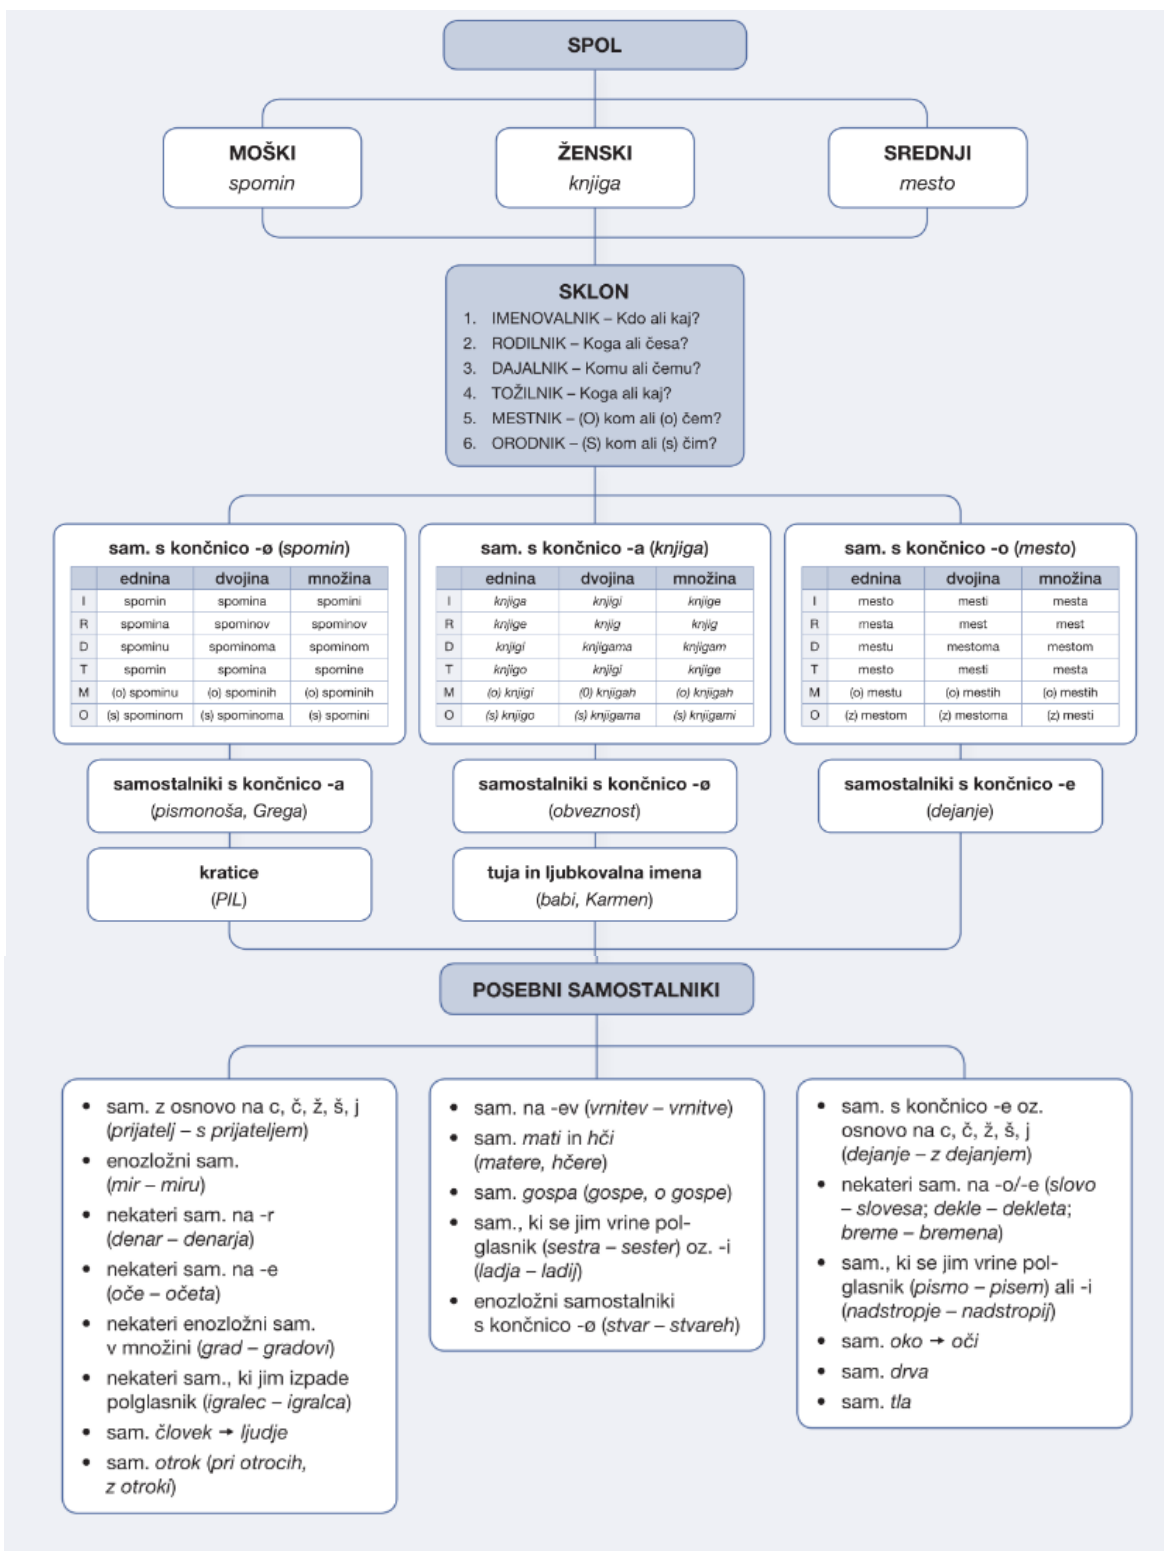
SPOL

MOŠKI
spomin

ŽENSKI
knjiga

SREDNJI
mesto

SKLON
1. IMENOVALNIK – Kdo ali kaj?
2. RODILNIK – Koga ali česa?
3. DAJALNIK – Komu ali čemu?
4. TOŽILNIK – Koga ali kaj?
5. MESTNIK – (O) kom ali (o) čem?
6. ORODNIK – (S) kom ali (s) čim?

sam. s končnico -ø (spomin)

| | ednina | dvojina | množina |
|---|---|---|---|
| I | spomin | spomina | spomini |
| R | spomina | spominov | spominov |
| D | spominu | spominoma | spominom |
| T | spomin | spomina | spomine |
| M | (o) spominu | (o) spominih | (o) spominih |
| O | (s) spominom | (s) spominoma | (s) spomini |

sam. s končnico -a (knjiga)

| | ednina | dvojina | množina |
|---|---|---|---|
| I | knjiga | knjigi | knjige |
| R | knjige | knjig | knjig |
| D | knjigi | knjigama | knjigam |
| T | knjigo | knjigi | knjige |
| M | (o) knjigi | (o) knjigah | (o) knjigah |
| O | (s) knjigo | (s) knjigama | (s) knjigami |

sam. s končnico -o (mesto)

| | ednina | dvojina | množina |
|---|---|---|---|
| I | mesto | mesti | mesta |
| R | mesta | mest | mest |
| D | mestu | mestoma | mestom |
| T | mesto | mesti | mesta |
| M | (o) mestu | (o) mestih | (o) mestih |
| O | (z) mestom | (z) mestoma | (z) mesti |

samostalniki s končnico -a
(pismonoša, Grega)

samostalniki s končnico -ø
(obveznost)

samostalniki s končnico -e
(dejanje)

kratice
(PIL)

tuja in ljubkovalna imena
(babi, Karmen)

POSEBNI SAMOSTALNIKI

• sam. z osnovo na c, č, ž, š, j (prijatelj – s prijateljem)
• enozložni sam. (mir – miru)
• nekateri sam. na -r (denar – denarja)
• nekateri sam. na -e (oče – očeta)
• nekateri enozložni sam. v množini (grad – gradovi)
• nekateri sam., ki jim izpade polglasnik (igralec – igralca)
• sam. človek → ljudje
• sam. otrok (pri otrocih, z otroki)

• sam. na -ev (vrnitev – vrnitve)
• sam. mati in hči (matere, hčere)
• sam. gospa (gospe, o gospe)
• sam., ki se jim vrine polglasnik (sestra – sester) oz. -i (ladja – ladij)
• enozložni samostalniki s končnico -ø (stvar – stvareh)

• sam. s končnico -e oz. osnovo na c, č, ž, š, j (dejanje – z dejanjem)
• nekateri sam. na -o/-e (slovo – slovesa; dekle – dekleta; breme – bremena)
• sam., ki se jim vrine polglasnik (pismo – pisem) ali -i (nadstropje – nadstropij)
• sam. oko → oči
• sam. drva
• sam. tla